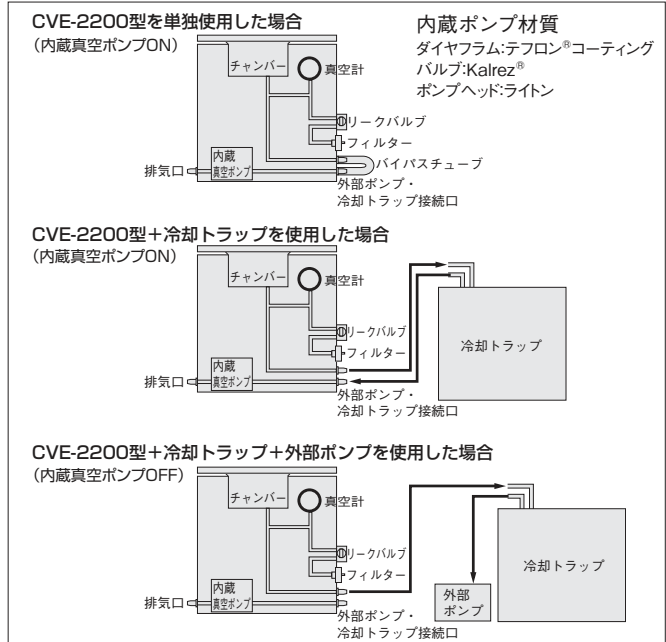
CVE-2200型を単独使用した場合
(内蔵真空ポンプON)

内蔵ポンプ材質
ダイヤフラム:テフロン®コーティング
バルブ:Kalrez®
ポンプヘッド:ライトン

チャンバー
真空計
リークバルブ
フィルター
内蔵
真空ポンプ
排気口
バイパスチューブ
外部ポンプ・
冷却トラップ接続口

CVE-2200型+冷却トラップを使用した場合
(内蔵真空ポンプON)

チャンバー
真空計
リークバルブ
フィルター
冷却トラップ
内蔵
真空ポンプ
排気口
外部ポンプ・
冷却トラップ接続口

CVE-2200型+冷却トラップ+外部ポンプを使用した場合
(内蔵真空ポンプOFF)

チャンバー
真空計
リークバルブ
フィルター
冷却トラップ
内蔵
真空ポンプ
排気口
外部
ポンプ
外部ポンプ・
冷却トラップ接続口